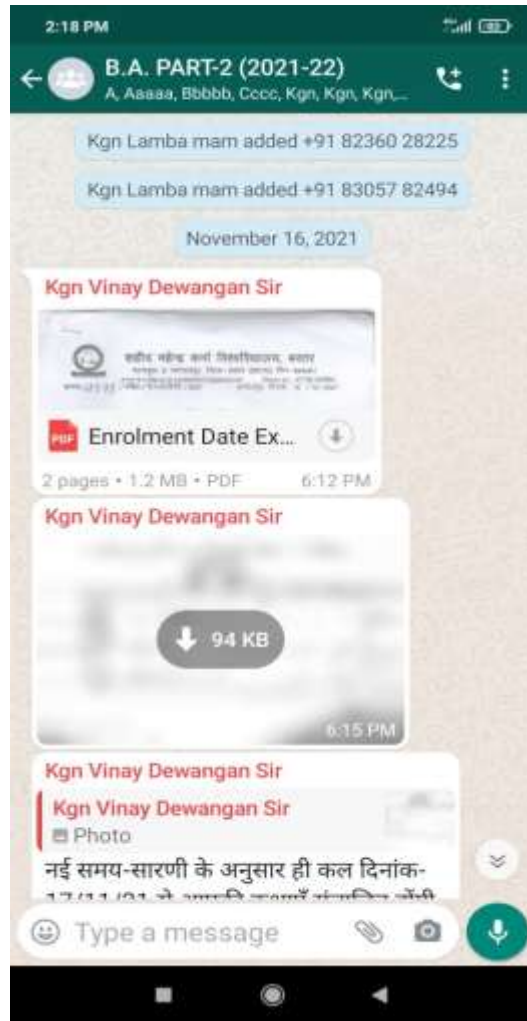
2:18 PM

B.A. PART-2 (2021-22)
A, Aaaaa, Bbbbb, Cccc, Kgn, Kgn, Kgn,...

Kgn Lamba mam added +91 82360 28225

Kgn Lamba mam added +91 83057 82494

November 16, 2021

Kgn Vinay Dewangan Sir

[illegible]

PDF Enrolment Date Ex...

2 pages • 1.2 MB • PDF 6:12 PM

Kgn Vinay Dewangan Sir

94 KB

6:15 PM

Kgn Vinay Dewangan Sir

Kgn Vinay Dewangan Sir
Photo

नई समय-सारणी के अनुसार ही कल दिनांक-
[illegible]

Type a message